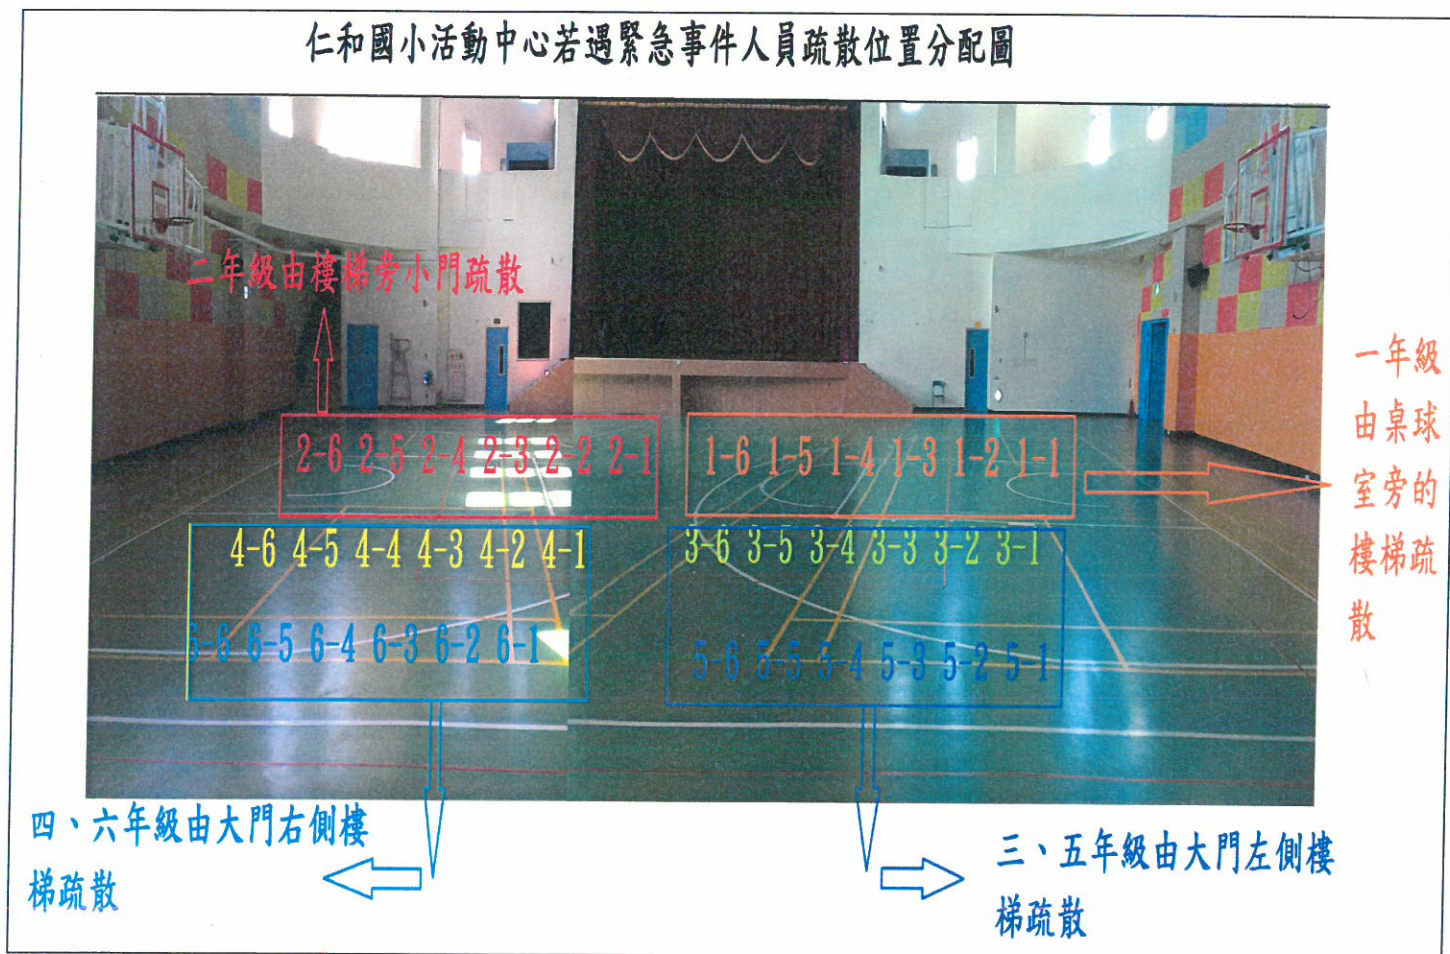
仁和國小活動中心若遇緊急事件人員疏散位置分配圖

二年級由樓梯旁小門疏散

2-6 2-5 2-4 2-3 2-2 2-1

1-6 1-5 1-4 1-3 1-2 1-1

一年級由桌球室旁的樓梯疏散

4-6 4-5 4-4 4-3 4-2 4-1

3-6 3-5 3-4 3-3 3-2 3-1

6-6 6-5 6-4 6-3 6-2 6-1

5-6 5-5 5-4 5-3 5-2 5-1

四、六年級由大門右側樓梯疏散

三、五年級由大門左側樓梯疏散